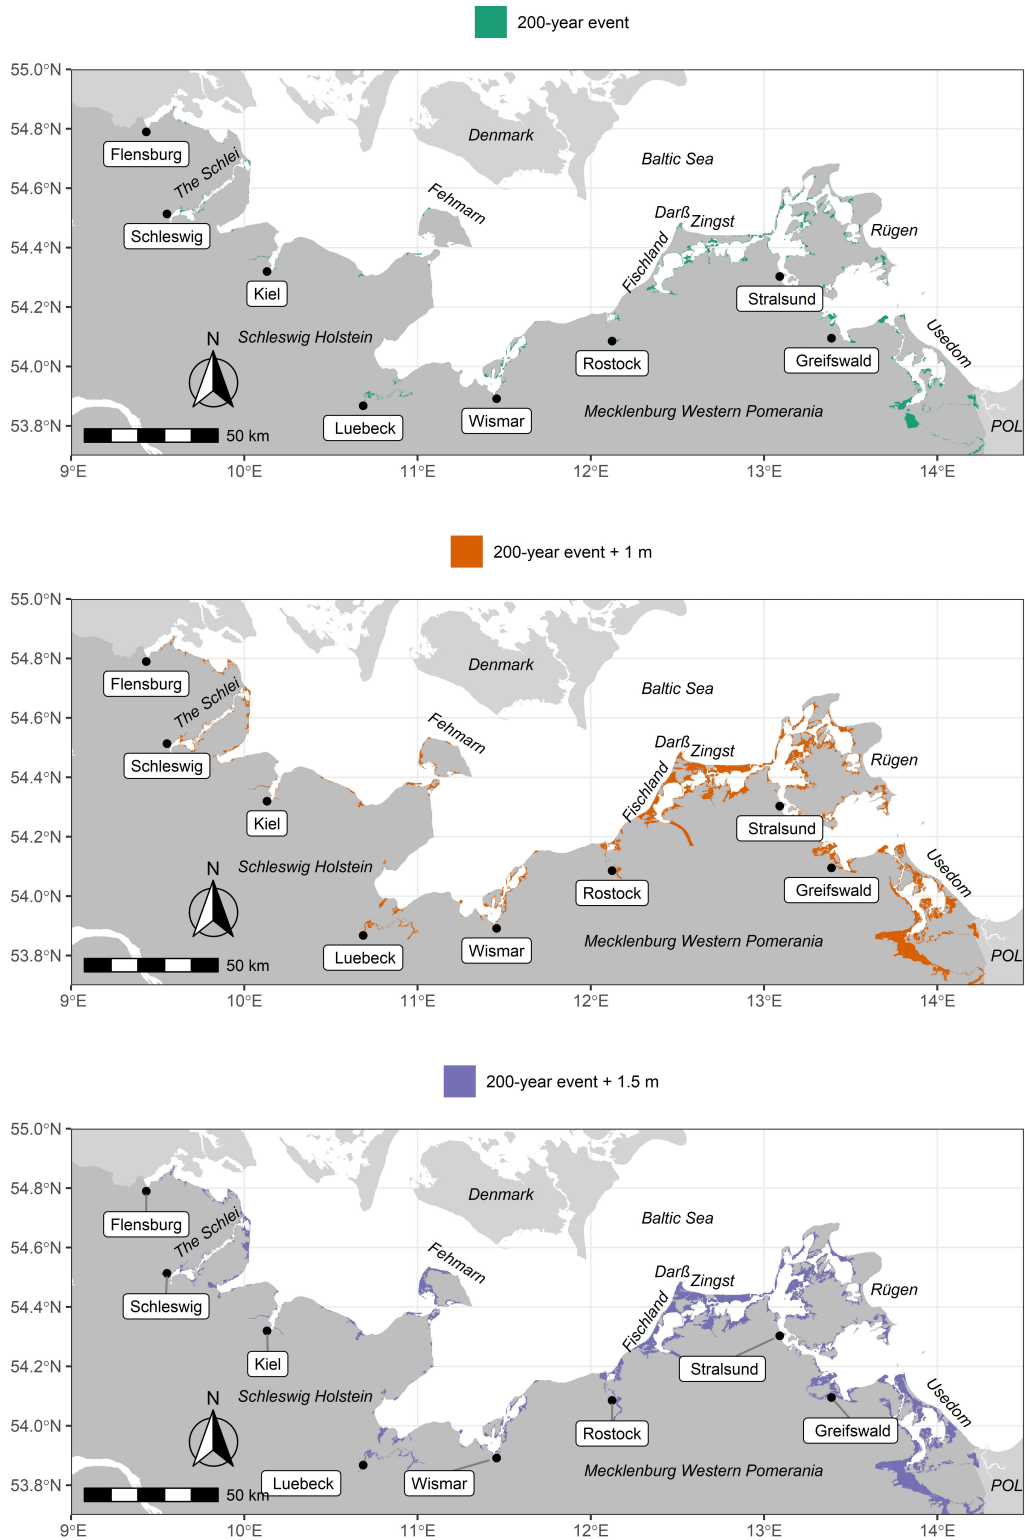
200-year event

55.0°N
54.8°N
54.6°N
54.4°N
54.2°N
54.0°N
53.8°N

Denmark
Baltic Sea
Flensburg
The Schlei
Schleswig
Fehmarn
Darß
Zingst
Rügen
Fischland
Kiel
Stralsund
N
Schleswig Holstein
Rostock
Greifswald
Usedom
Luebeck
Wismar
Mecklenburg Western Pomerania
50 km
POL

9°E 10°E 11°E 12°E 13°E 14°E

200-year event + 1 m

55.0°N
54.8°N
54.6°N
54.4°N
54.2°N
54.0°N
53.8°N

Denmark
Baltic Sea
Flensburg
The Schlei
Schleswig
Fehmarn
Darß
Zingst
Rügen
Fischland
Kiel
Stralsund
N
Schleswig Holstein
Rostock
Greifswald
Usedom
Luebeck
Wismar
Mecklenburg Western Pomerania
50 km
POL

9°E 10°E 11°E 12°E 13°E 14°E

200-year event + 1.5 m

55.0°N
54.8°N
54.6°N
54.4°N
54.2°N
54.0°N
53.8°N

Denmark
Baltic Sea
Flensburg
The Schlei
Schleswig
Fehmarn
Darß
Zingst
Rügen
Fischland
Kiel
Stralsund
N
Schleswig Holstein
Rostock
Greifswald
Usedom
Luebeck
Wismar
Mecklenburg Western Pomerania
50 km
POL

9°E 10°E 11°E 12°E 13°E 14°E